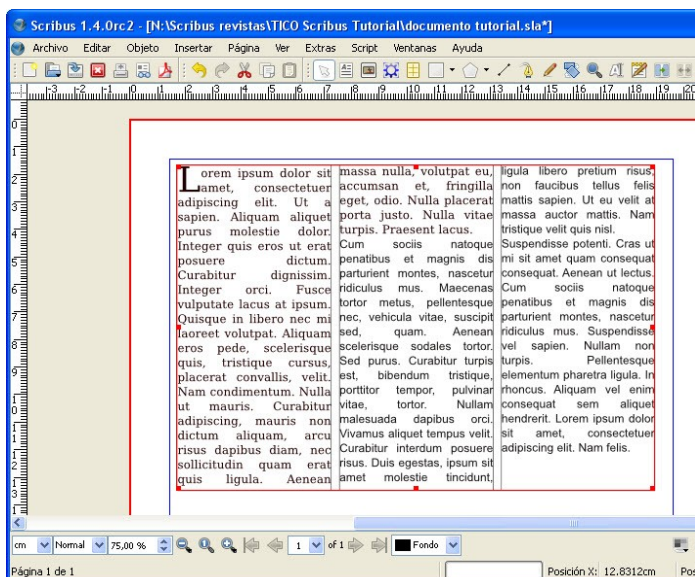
Scribus 1.4.0rc2 - [N:\Scribus revistas\TICO Scribus Tutorial\documento tutorial.sla*]

Archivo Editar Objeto Insertar Página Ver Extras Script Ventanas Ayuda

Lorem ipsum dolor sit amet, consectetuer adipiscing elit. Ut a sapien. Aliquam aliquet purus molestie dolor. Integer quis eros ut erat posuere dictum. Curabitur dignissim. Integer orci. Fusce vulputate lacus at ipsum. Quisque in libero nec mi laoreet volutpat. Aliquam eros pede, scelerisque quis, tristique cursus, placerat convallis, velit. Nam condimentum. Nulla ut mauris. Curabitur adipiscing, mauris non dictum aliquam, arcu risus dapibus diam, nec sollicitudin quam erat quis ligula. Aenean

massa nulla, volutpat eu, accumsan et, fringilla eget, odio. Nulla placerat porta justo. Nulla vitae turpis. Praesent lacus. Cum sociis natoque penatibus et magnis dis parturient montes, nascetur ridiculus mus. Maecenas tortor metus, pellentesque nec, vehicula vitae, suscipit sed, quam. Aenean scelerisque sodales tortor. Sed purus. Curabitur turpis est, bibendum tristique, porttitor tempor, pulvinar vitae, tortor. Nullam malesuada dapibus orci. Vivamus aliquet tempus velit. Curabitur interdum posuere risus. Duis egestas, ipsum sit amet molestie tincidunt,

ligula libero pretium risus, non faucibus tellus felis mattis sapien. Ut eu velit at massa auctor mattis. Nam tristique velit quis nisl. Suspendisse potenti. Cras ut mi sit amet quam consequat consequat. Aenean ut lectus. Cum sociis natoque penatibus et magnis dis parturient montes, nascetur ridiculus mus. Suspendisse vel sapien. Nullam non turpis. Pellentesque elementum pharetra ligula. In rhoncus. Aliquam vel enim consequat sem aliquet hendrerit. Lorem ipsum dolor sit amet, consectetuer adipiscing elit. Nam felis.

cm Normal 75,00 % 1 of 1 Fondo

Página 1 de 1 Posición X: 12,8312cm Pos